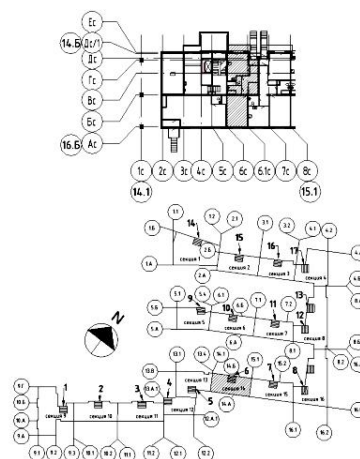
Ес
14.Б
Дс/1
Дс
Гс
Вс
Бс
16.Б
Ас
1с
2с
3с
4с
5с
6с
6.1с
7с
8с
14.1
15.1

1.1
1.2
2.1
3.1
3.2
4.1
4.2
1.Б
14
2.Б
15
16
17
секция 1
секция 2
секция 3
секция 4
1.А
2.А
4.Б
5.1
5.4
6.1
7.1
7.2
5.Б
9
10
11
13
12
секция 5
секция 6
секция 7
секция 8
5.А
6.А
8.1
8.Б
8.2
9.Б
13.Б
13.1
13.4
14.1
14.Б
15.1
1
2
3
4
6
7
8
13.А.1
5
14.А
секция 9
секция 10
секция 11
секция 12
секция 13
секция 14
секция 15
секция 16
9.Б
9.1
9.2
10.1
10.2
11.2
12.1
12.2
12.А.1
16.1
16.2
10.Б
10.А
9.А
N